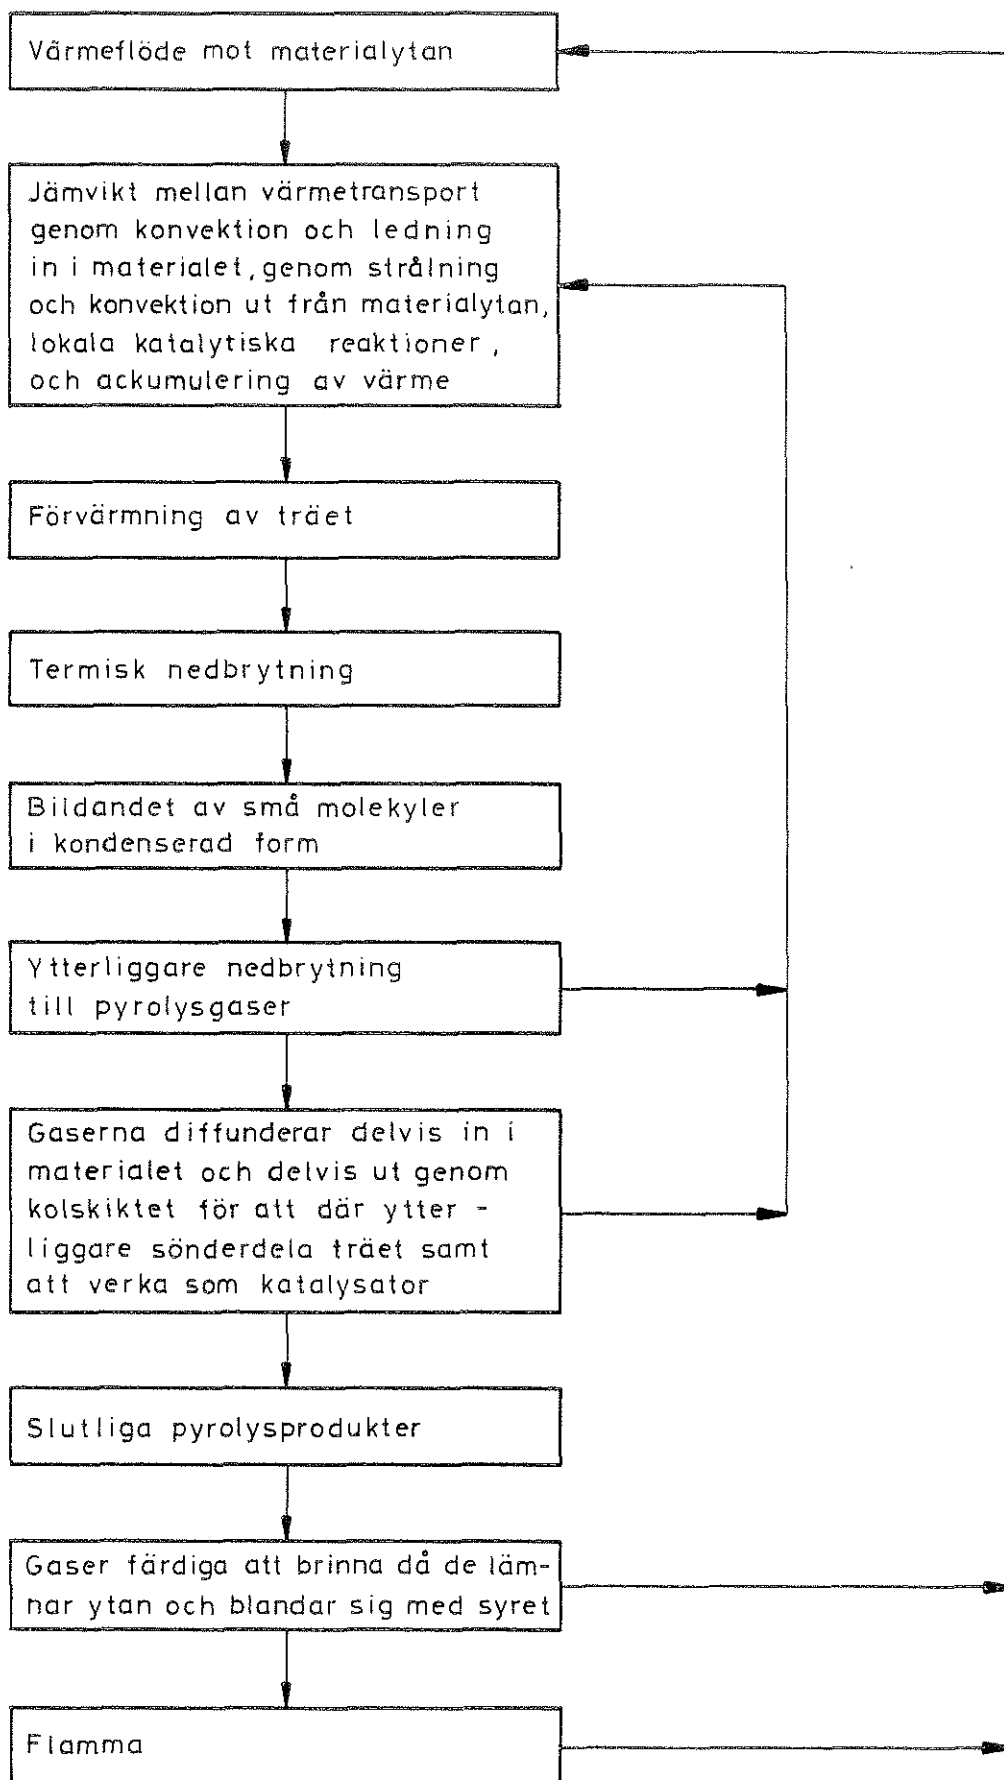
Värmeflöde mot materialytan

Jämvikt mellan värmetransport genom konvektion och ledning in i materialet, genom strålning och konvektion ut från materialytan, lokala katalytiska reaktioner, och ackumulering av värme

Förvärmning av träet

Termisk nedbrytning

Bildandet av små molekyler i kondenserad form

Ytterliggare nedbrytning till pyrolysgaser

Gaserna diffunderar delvis in i materialet och delvis ut genom kolskiktet för att där ytterliggare sönderdela träet samt att verka som katalysator

Slutliga pyrolysprodukter

Gaser färdiga att brinna då de lämnar ytan och blandar sig med syret

Flamma